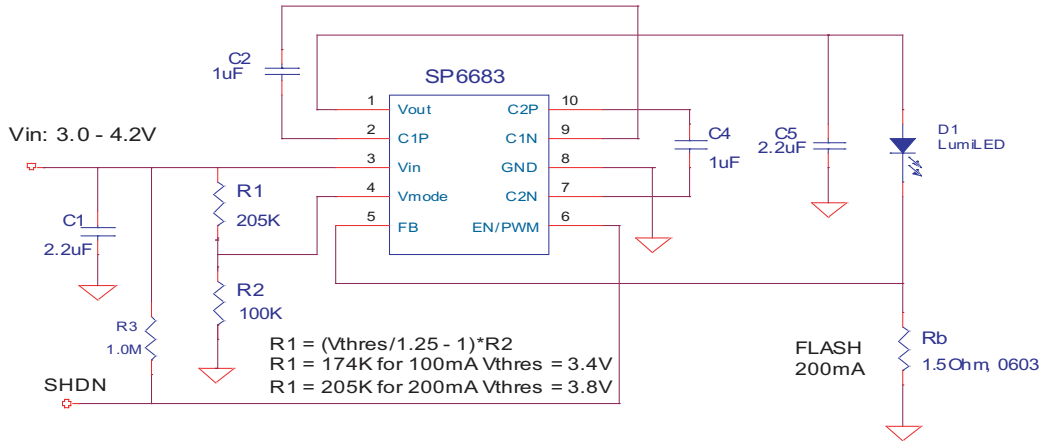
C2
1uF

SP6683

1 Vout
2 C1P
3 Vin
4 Vmode
5 FB

C2P 10
C1N 9
GND 8
C2N 7
EN/PWM 6

Vin: 3.0 - 4.2V

C4
1uF

C5
2.2uF

D1
LumiLED

C1
2.2uF

R1
205K

R2
100K

R3
1.0M

R1 = (Vthres/1.25 - 1)*R2
R1 = 174K for 100mA Vthres = 3.4V
R1 = 205K for 200mA Vthres = 3.8V

SHDN

FLASH
200mA

Rb
1.5Ohm, 0603